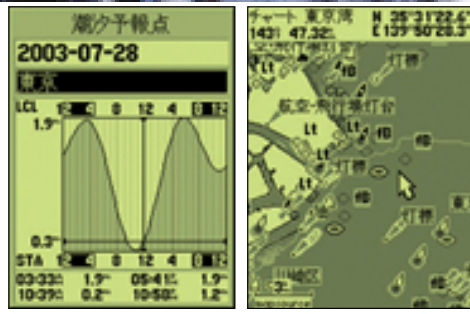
潮汐予報点
2003-07-28
東京
LCL 12 4 8 12 4 8 12
1.9
0.3
STA 12 4 8 12 4 8 12
03:33 1.9 05:41 1.9
10:39 0.2 10:50 1.2

チャート 東京湾
N 35°31'22.6'
143 47.32
E 139°50'28.3'
Lt
Lt
航空·飛行標灯台
Lt
Lt
灯標
Lt
灯標
灯標
灯標
川崎区